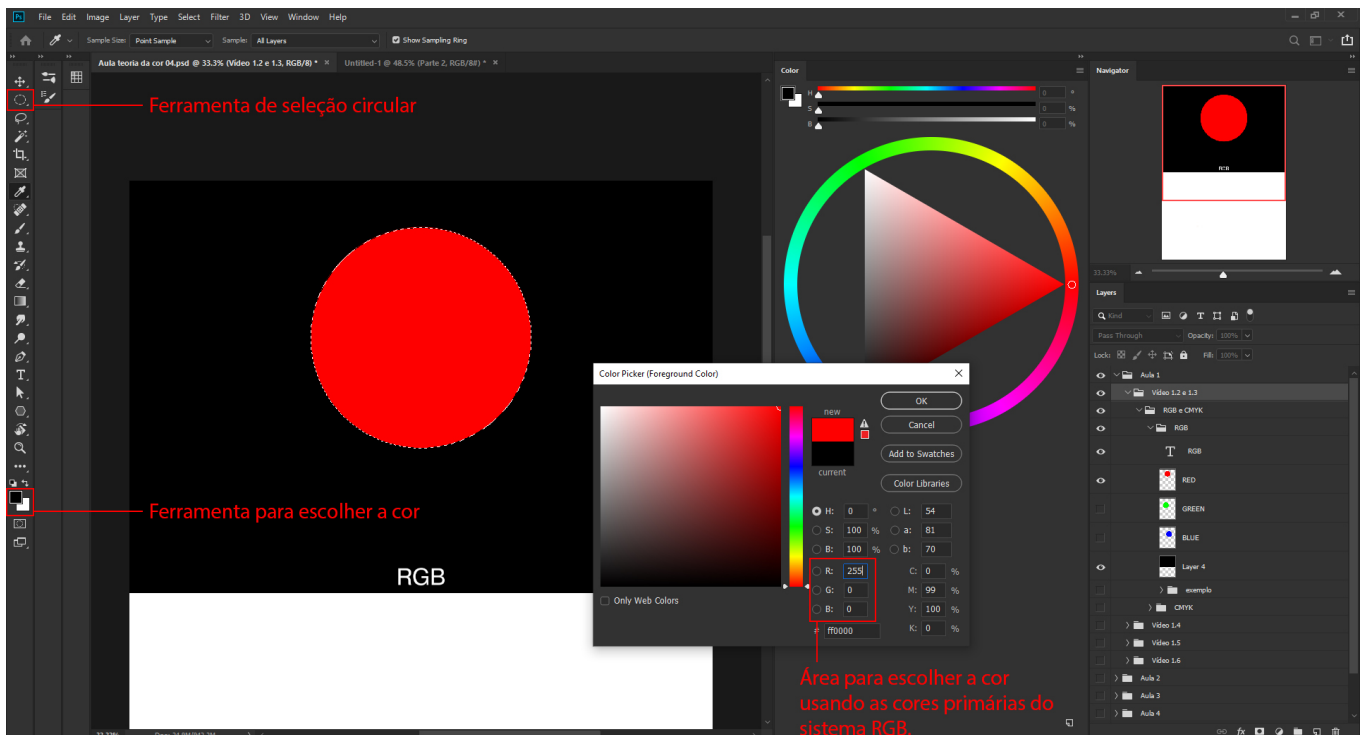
Ps File Edit Image Layer Type Select Filter 3D View Window Help

Sample Size: Point Sample Sample: All Layers Show Sampling Ring

Aula teoria da cor 04.psd @ 33.3% (Vídeo 1.2 e 1.3, RGB/8) * Untitled-1 @ 48.5% (Parte 2, RGB/8#) *

Ferramenta de seleção circular

Ferramenta para escolher a cor

RGB

Color

H 0 °
S 0 %
B 0 %

Color Picker (Foreground Color)

new
current

OK
Cancel
Add to Swatches
Color Libraries

H: 0 °
S: 100 %
B: 100 %
R: 255
G: 0
B: 0
L: 54
a: 81
b: 70
C: 0 %
M: 99 %
Y: 100 %
K: 0 %
# ff0000

Only Web Colors

Área para escolher a cor usando as cores primárias do sistema RGB.

Navigator

RGB

33.33%

Layers

Kind
Pass Through Opacity: 100%
Lock: Fill: 100%

Aula 1
Vídeo 1.2 e 1.3
RGB e CMYK
RGB
RGB
RED
GREEN
BLUE
Layer 4
exemplo
CMYK
Vídeo 1.4
Vídeo 1.5
Vídeo 1.6
Aula 2
Aula 3
Aula 4

33.33%